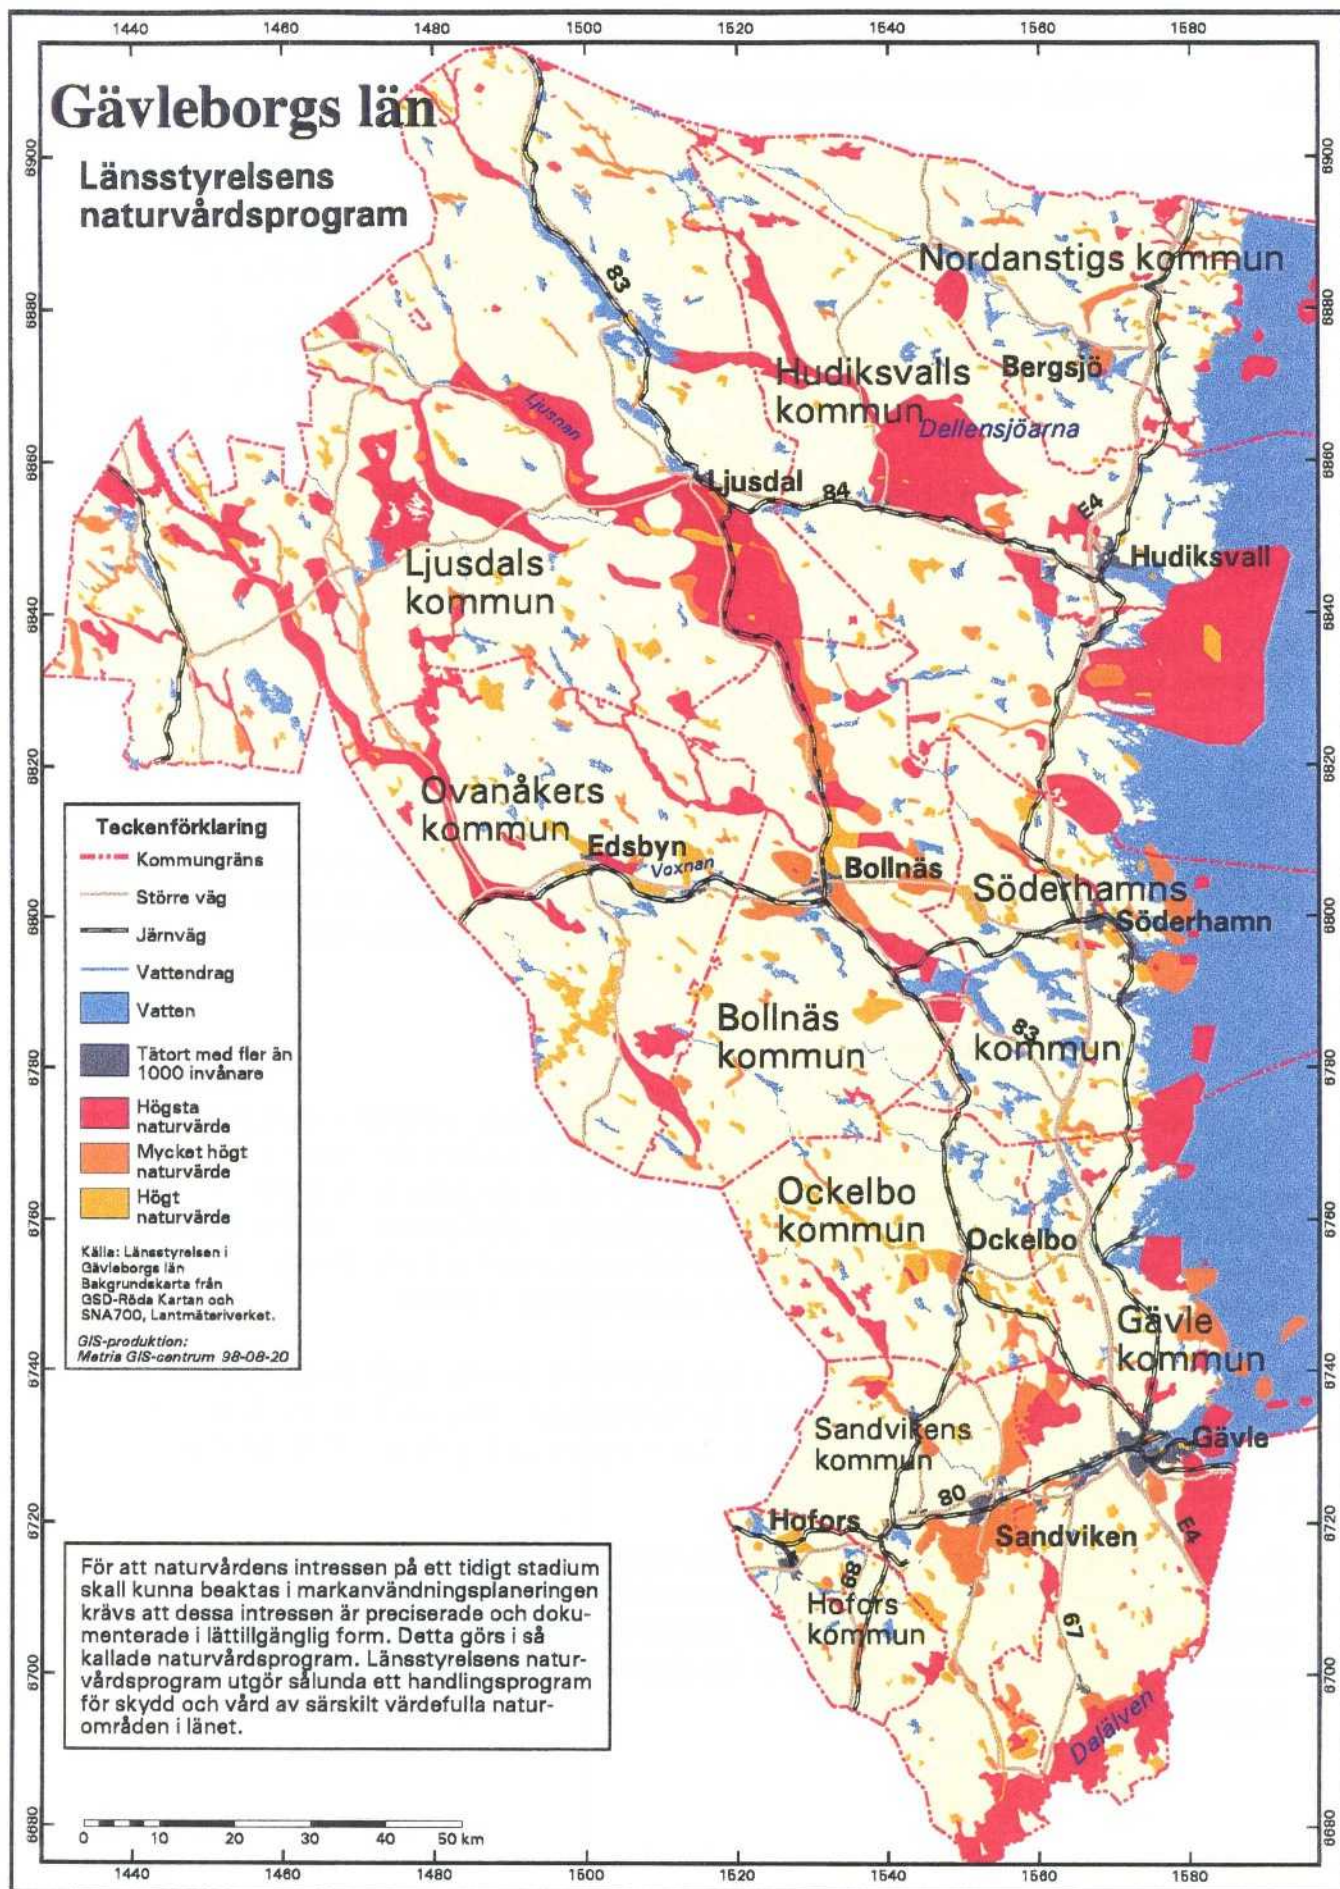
1440 1460 1480 1500 1520 1540 1560 1580

Gävleborgs län

Länsstyrelsens naturvårdsprogram

6900 6880 6860 6840 6820 6800 6780 6760 6740 6720 6700 6680

Nordanstigs kommun

83

Hudiksvalls kommun

Bergsjö

Dellensjöarna

Ljusnan

Ljusdal

84

E4

Hudiksvall

Ljusdals kommun

Ovanåkers kommun

Edsbyn

Voxnan

Bollnäs

Söderhamns

Söderhamn

Bollnäs kommun

83

kommun

Ockelbo kommun

Ockelbo

Gävle kommun

Sandvikens kommun

Gävle

80

Hofors

Sandviken

E4

68

Hofors kommun

67

Dalälven

Teckenförklaring

Kommungräns

Större väg

Järnväg

Vattendrag

Vatten

Tätort med fler än 1000 invånare

Högsta naturvärde

Mycket högt naturvärde

Högt naturvärde

Källa: Länsstyrelsen i Gävleborgs län Bakgrundskarta från GSD-Röda Kartan och SNA700, Lantmäteriverket.

GIS-produktion: Metria GIS-centrum 98-08-20

För att naturvårdens intressen på ett tidigt stadium skall kunna beaktas i markanvändningsplaneringen krävs att dessa intressen är preciserade och dokumenterade i lättillgänglig form. Detta görs i så kallade naturvårdsprogram. Länsstyrelsens naturvårdsprogram utgör sålunda ett handlingsprogram för skydd och vård av särskilt värdefulla naturområden i länet.

0 10 20 30 40 50 km

1440 1460 1480 1500 1520 1540 1560 1580